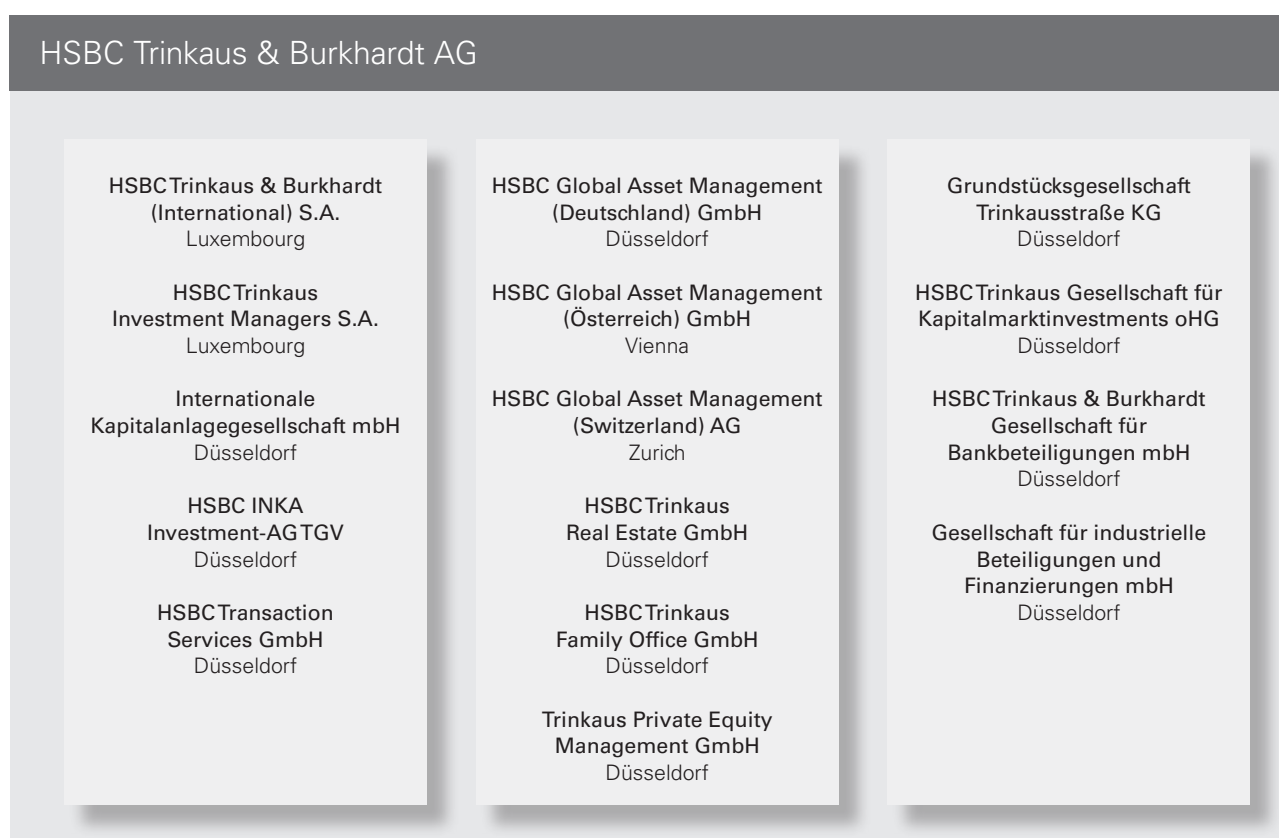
HSBC Trinkaus & Burkhardt AG

HSBC Trinkaus & Burkhardt (International) S.A.
Luxembourg

HSBC Trinkaus Investment Managers S.A.
Luxembourg

Internationale Kapitalanlagegesellschaft mbH
Düsseldorf

HSBC INKA Investment-AG TGV
Düsseldorf

HSBC Transaction Services GmbH
Düsseldorf

HSBC Global Asset Management (Deutschland) GmbH
Düsseldorf

HSBC Global Asset Management (Österreich) GmbH
Vienna

HSBC Global Asset Management (Switzerland) AG
Zurich

HSBC Trinkaus Real Estate GmbH
Düsseldorf

HSBC Trinkaus Family Office GmbH
Düsseldorf

Trinkaus Private Equity Management GmbH
Düsseldorf

Grundstücksgesellschaft Trinkausstraße KG
Düsseldorf

HSBC Trinkaus Gesellschaft für Kapitalmarktinvestments oHG
Düsseldorf

HSBC Trinkaus & Burkhardt Gesellschaft für Bankbeteiligungen mbH
Düsseldorf

Gesellschaft für industrielle Beteiligungen und Finanzierungen mbH
Düsseldorf